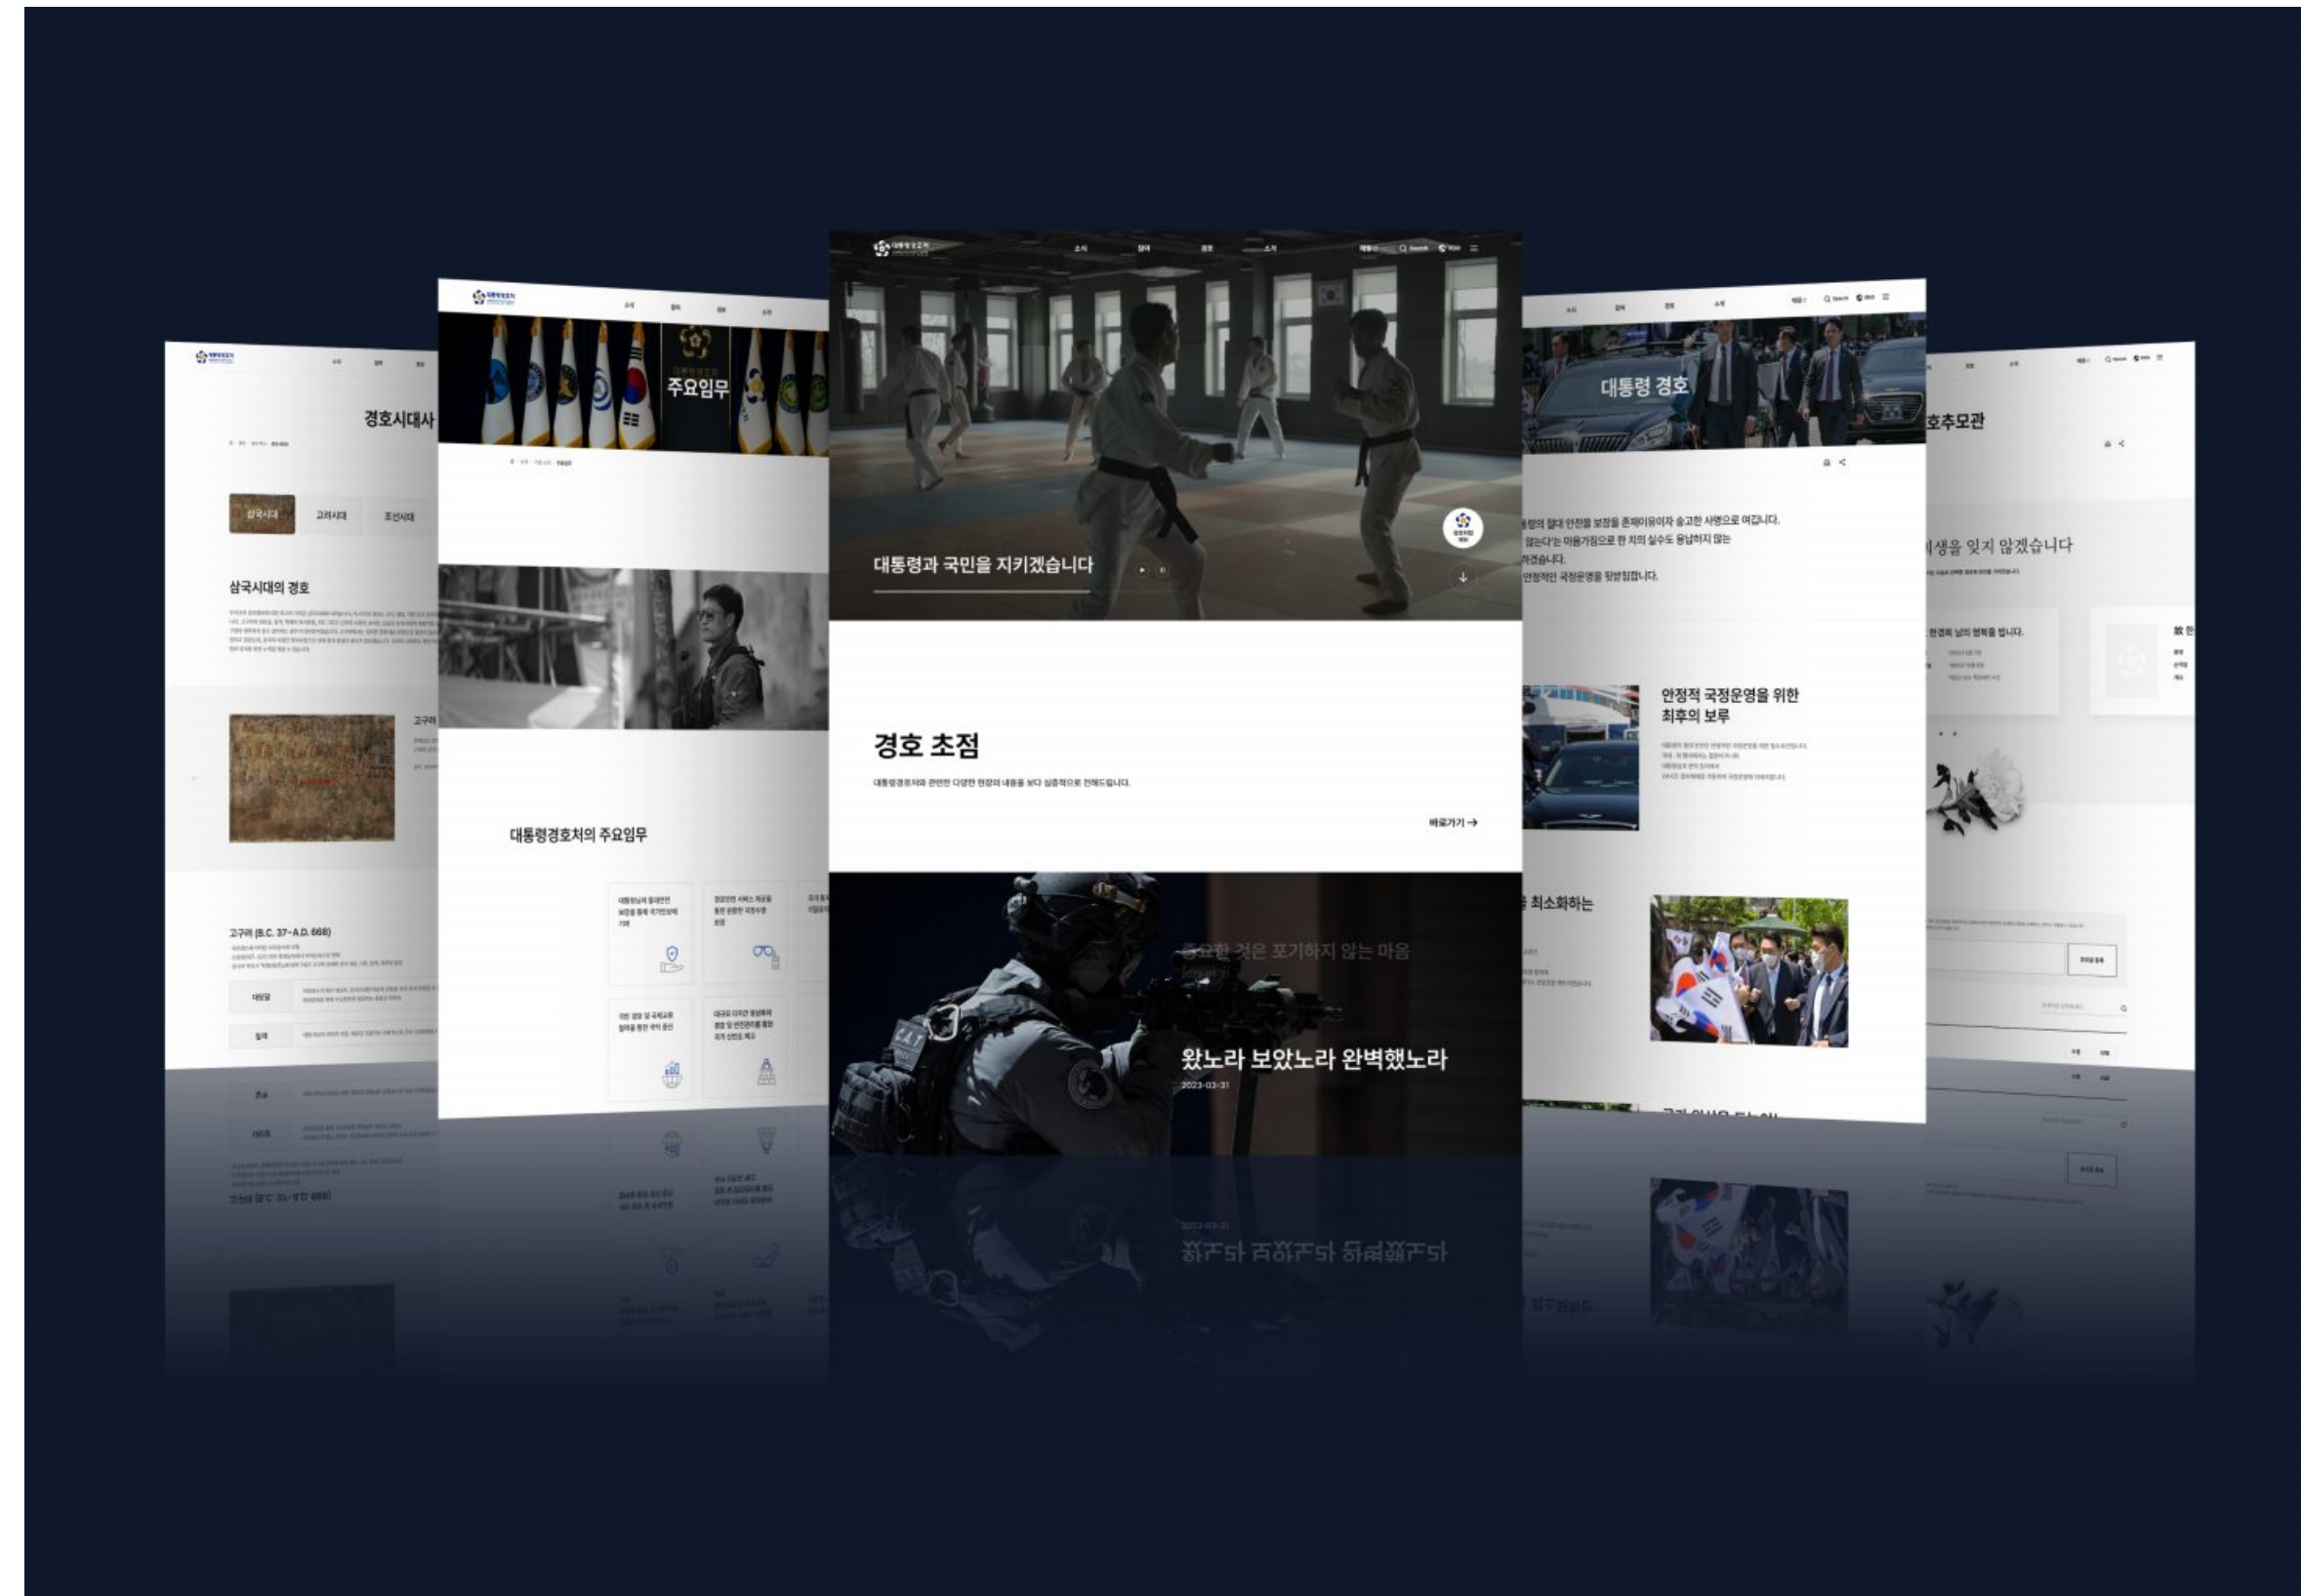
경호시대사

삼국시대 고려시대 조선시대

삼국시대의 경호

고구려

고구려 (B.C. 37~A.D. 668)

대당당

절제

주요임무

대통령경호처의 주요임무

소식 참여 경호 소개

Search

대통령과 국민을 지키겠습니다

경호 초점

대통령경호처와 관련한 다양한 현장의 내용을 보다 심층적으로 전해드립니다.

바로가기 →

중요한 것은 포기하지 않는 마음

왔노라 보았노라 완벽했노라

2023-03-31

대통령 경호

안정적 국정운영을 위한 최후의 보루

최소화하는

호추모관

희생을 잊지 않겠습니다